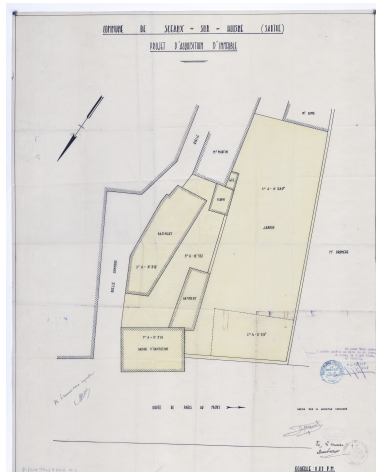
COMMUNE DE SCEAUX - SUR - HUISNE (SARTHE)

PROJET D'ACQUISITION D'IMMEUBLE

Mr MARTIN

Mr GAMBE

BATIMENT

COUR

JARDIN

Mr FROMONCE

RUELLE

RUELLE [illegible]

BATIMENT

BATIMENT

MAISON D'HABITATION

ROUTE DE PARIS AU MANS

ECHELLE 0,01 P.M.

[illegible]

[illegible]